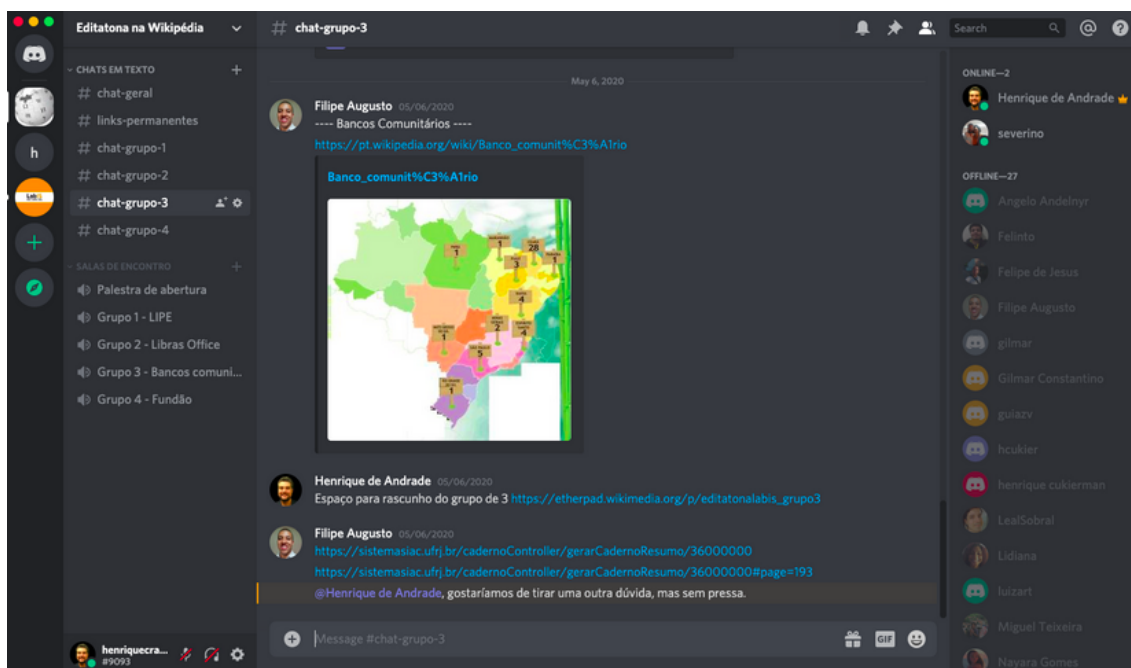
Editatona na Wikipédia

CHATS EM TEXTO
# chat-geral
# links-permanentes
# chat-grupo-1
# chat-grupo-2
# chat-grupo-3
# chat-grupo-4

SALAS DE ENCONTRO
Palestra de abertura
Grupo 1 - LIPE
Grupo 2 - Libras Office
Grupo 3 - Bancos comuni...
Grupo 4 - Fundão

henriquecra...
#9093

# chat-grupo-3

Search

May 6, 2020

Filipe Augusto 05/06/2020
---- Bancos Comunitários ----
https://pt.wikipedia.org/wiki/Banco_comunit%C3%A1rio

Banco_comunit%C3%A1rio

Henrique de Andrade 05/06/2020
Espaço para rascunho do grupo de 3 https://etherpad.wikimedia.org/p/editatonalabis_grupo3

Filipe Augusto 05/06/2020
https://sistemasiac.ufrj.br/cadernoController/gerarCadernoResumo/36000000
https://sistemasiac.ufrj.br/cadernoController/gerarCadernoResumo/36000000#page=193
@Henrique de Andrade, gostaríamos de tirar uma outra dúvida, mas sem pressa.

Message #chat-grupo-3

ONLINE—2
Henrique de Andrade
severino

OFFLINE—27
Angelo Andelnyr
Felinto
Felipe de Jesus
Filipe Augusto
gilmar
Gilmar Constantino
guiazv
hcukier
henrique cukierman
LealSobral
Lidiana
luizart
Miguel Teixeira
Nayara Gomes